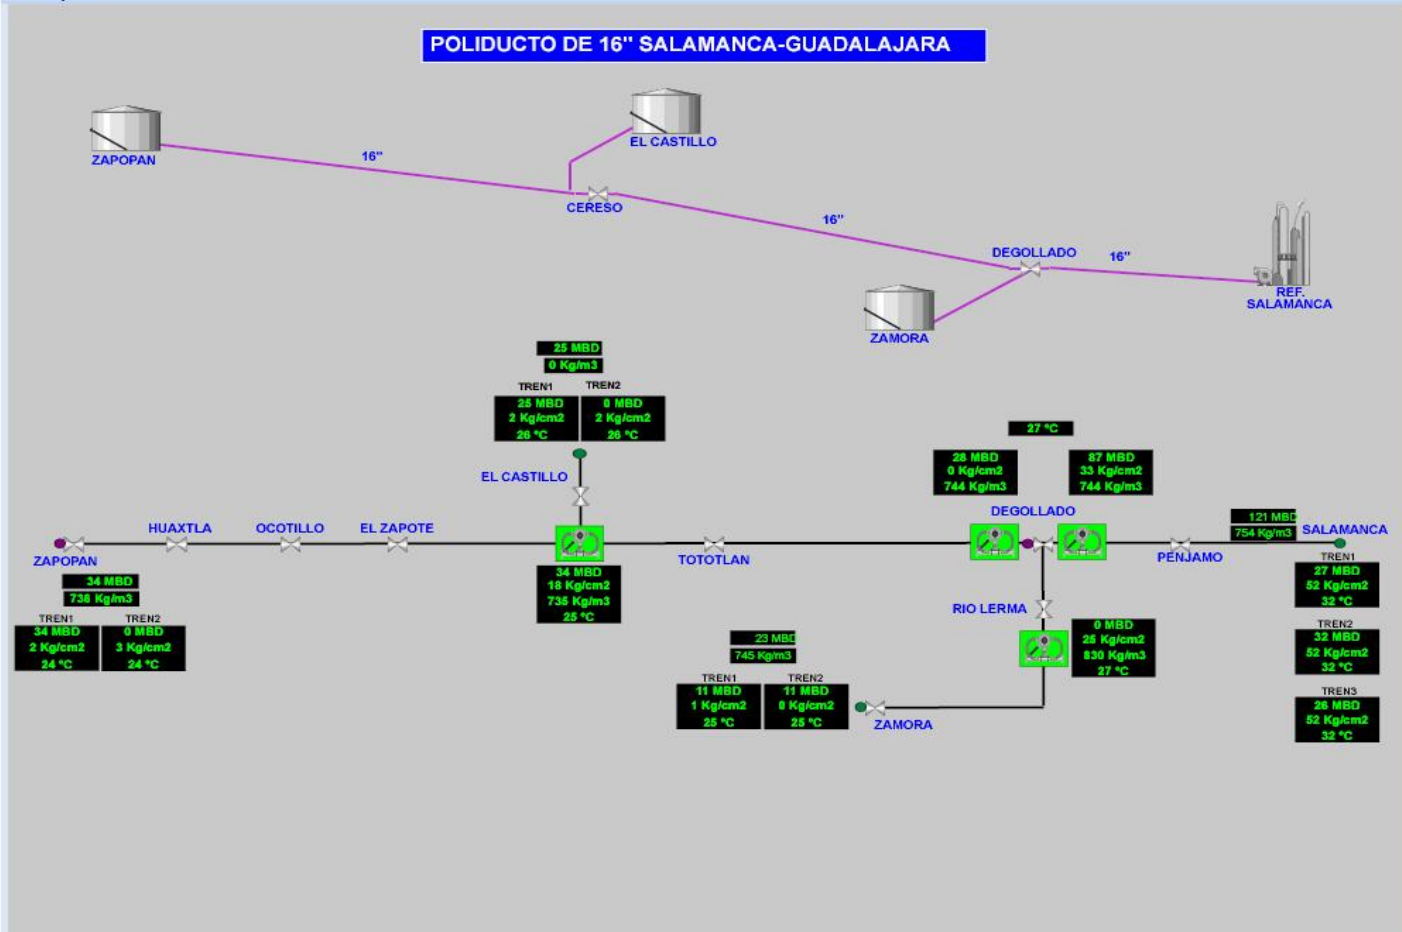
POLIDUCTO DE 16" SALAMANCA-GUADALAJARA

ZAPOPAN
16"
EL CASTILLO
CERESO
16"
DEGOLLADO
16"
REF. SALAMANCA
ZAMORA

25 MBD
0 Kg/m3
TREN1
TREN2
25 MBD
2 Kg/cm2
26 °C
0 MBD
2 Kg/cm2
26 °C
EL CASTILLO

27 °C
28 MBD
0 Kg/cm2
744 Kg/m3
87 MBD
33 Kg/cm2
744 Kg/m3
DEGOLLADO

121 MBD
754 Kg/m3
SALAMANCA

ZAPOPAN
HUAXTLA
OCOTILLO
EL ZAPOTE
TOTOTLAN
PENJAMO

34 MBD
738 Kg/m3
TREN1
TREN2
34 MBD
2 Kg/cm2
24 °C
0 MBD
3 Kg/cm2
24 °C

34 MBD
18 Kg/cm2
735 Kg/m3
25 °C

RIO LERMA
0 MBD
25 Kg/cm2
830 Kg/m3
27 °C

23 MBD
745 Kg/m3
TREN1
TREN2
11 MBD
1 Kg/cm2
25 °C
11 MBD
0 Kg/cm2
25 °C
ZAMORA

TREN1
27 MBD
52 Kg/cm2
32 °C
TREN2
32 MBD
52 Kg/cm2
32 °C
TREN3
26 MBD
52 Kg/cm2
32 °C